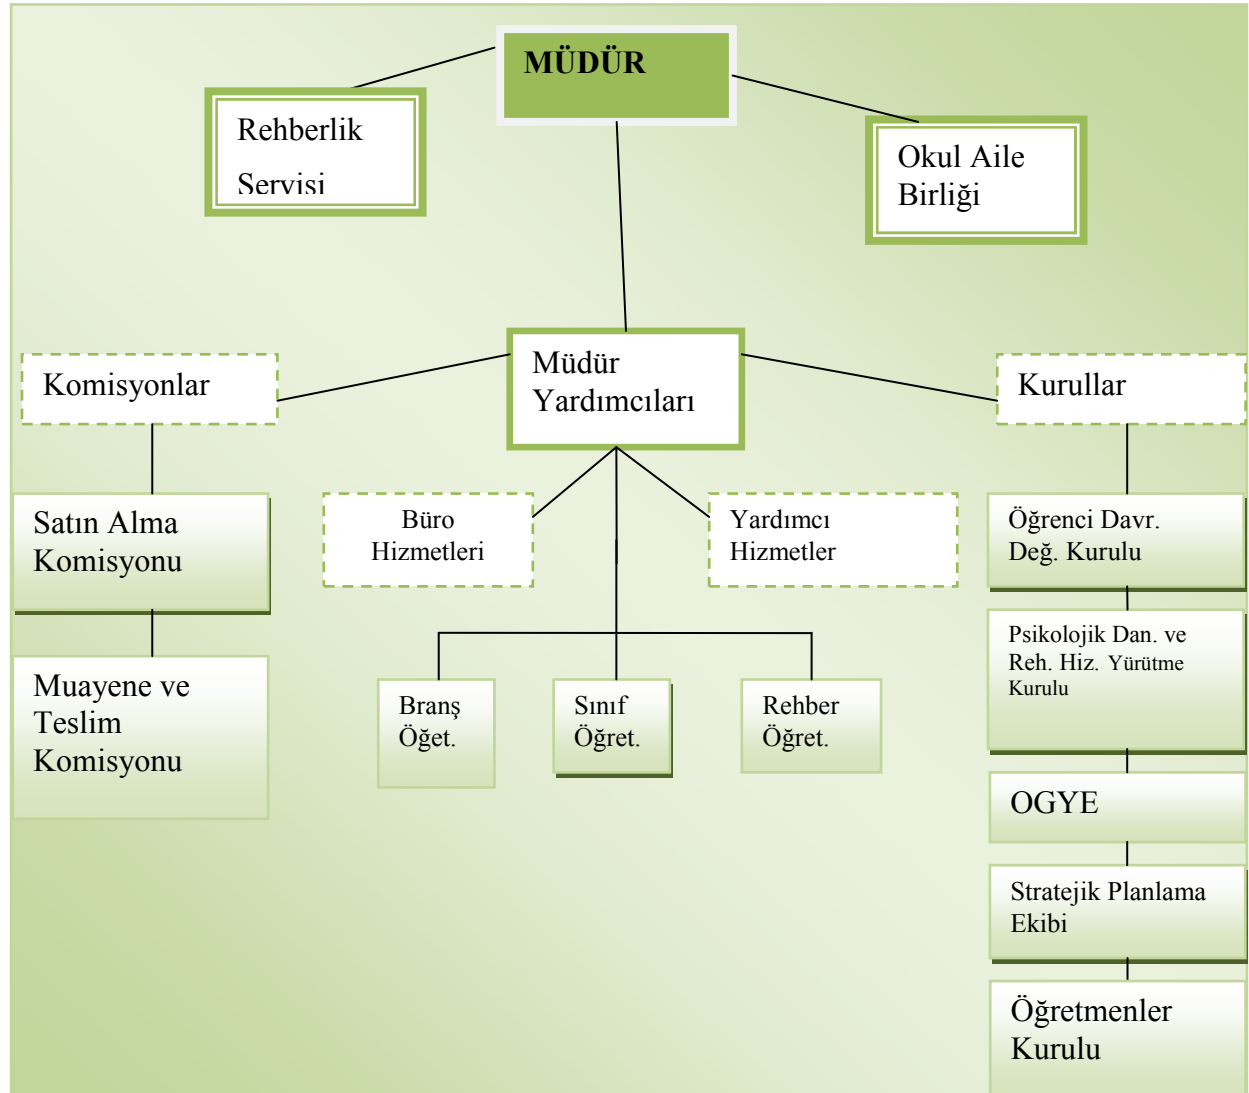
MÜDÜR

Rehberlik Servisi

Okul Aile Birliği

Komisyonlar

Müdür Yardımcıları

Kurullar

Satın Alma Komisyonu

Büro Hizmetleri

Yardımcı Hizmetler

Öğrenci Davr. Değ. Kurulu

Muayene ve Teslim Komisyonu

Branş Öğet.

Sınıf Öğret.

Rehber Öğret.

Psikolojik Dan. ve Reh. Hiz. Yürütme Kurulu

OGYE

Stratejik Planlama Ekibi

Öğretmenler Kurulu